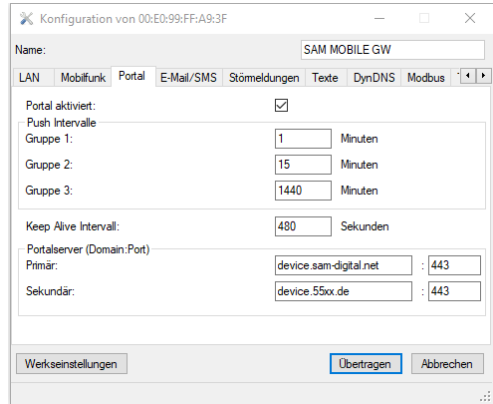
Konfiguration von 00:E0:99:FF:A9:3F

Name: SAM MOBILE GW

LAN | Mobilfunk | Portal | E-Mail/SMS | Störmeldungen | Texte | DynDNS | Modbus

Portal aktiviert: ☑

Push Intervalle
Gruppe 1: 1 Minuten
Gruppe 2: 15 Minuten
Gruppe 3: 1440 Minuten

Keep Alive Intervall: 480 Sekunden

Portalserver (Domain:Port)
Primär: device.sam-digital.net : 443
Sekundär: device.55xx.de : 443

Werkseinstellungen
Übertragen
Abbrechen